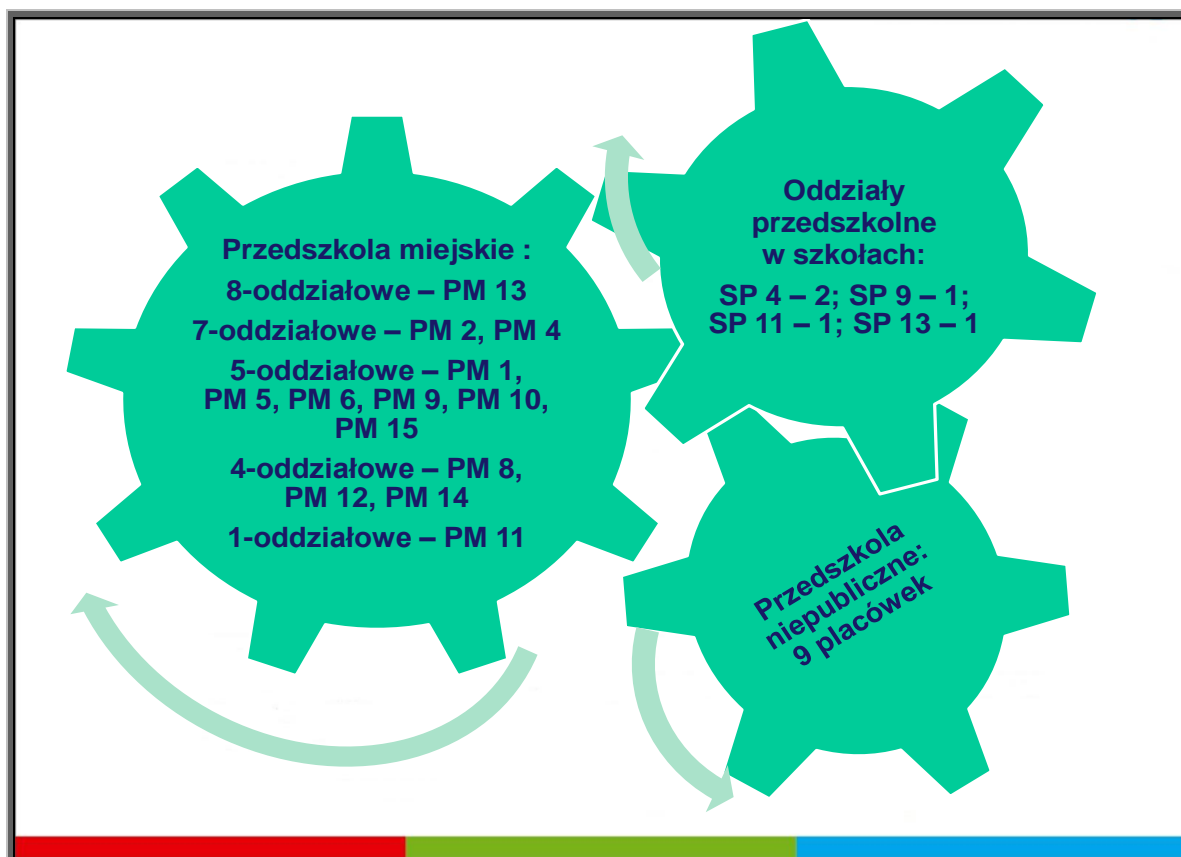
Przedszkola miejskie :

8-oddziałowe – PM 13

7-oddziałowe – PM 2, PM 4

5-oddziałowe – PM 1, PM 5, PM 6, PM 9, PM 10, PM 15

4-oddziałowe – PM 8, PM 12, PM 14

1-oddziałowe – PM 11

Oddziały przedszkolne w szkołach:

SP 4 – 2; SP 9 – 1; SP 11 – 1; SP 13 – 1

Przedszkola niepubliczne: 9 placówek